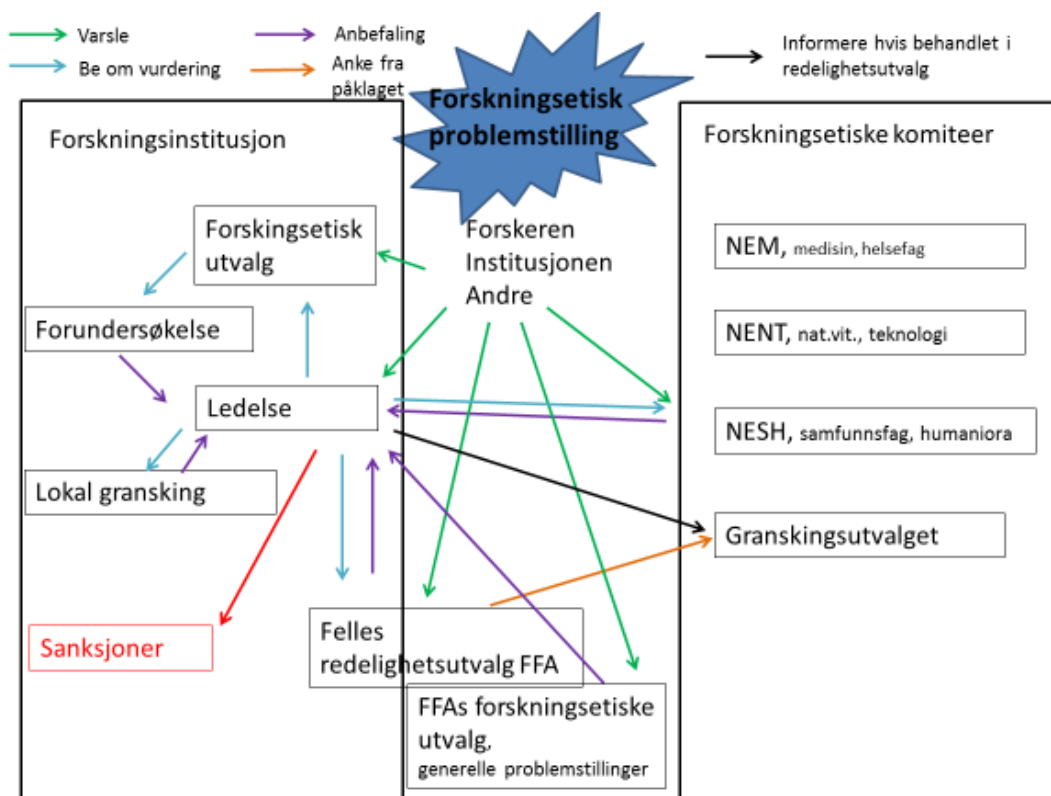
Varsle
Be om vurdering
Anbefaling
Anke fra påklaget
Informere hvis behandlet i redelighetutvalg

Forskningsetisk problemstilling

Forskningsinstitusjon

Forskingsetisk utvalg

Forundersøkelse

Ledelse

Lokal gransking

Sanksjoner

Forskeren
Institusjonen
Andre

Felles redelighetsutvalg FFA

FFAs forskningsetiske utvalg,
generelle problemstillinger

Forskningsetiske komiteer

NEM, medisin, helsefag

NENT, nat.vit., teknologi

NESH, samfunnsfag, humaniora

Granskingsutvalget